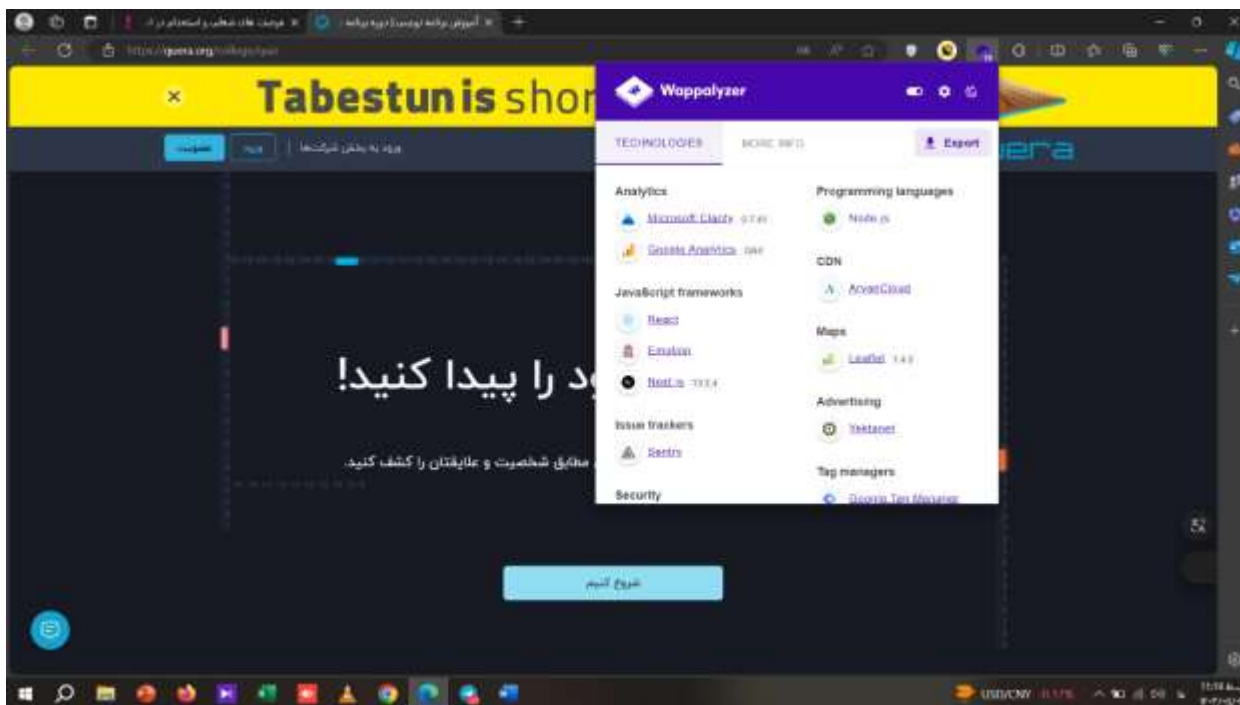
فرصت های شغلی و استخدام در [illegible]
آموزش برنامه نویسی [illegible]

https://quera.org/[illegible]

Tabestun is shor

Wappalyzer

TECHNOLOGIES
MORE INFO
Export

Analytics
Microsoft Clarity 0.7.49
Google Analytics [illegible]

JavaScript frameworks
React
Emotion
Next.js 13.3.4

Issue trackers
Sentry

Security

Programming languages
Node.js

CDN
ArvanCloud

Maps
Leaflet 1.4.0

Advertising
Yektanet

Tag managers
Google Tag Manager

ورود به بخش شرکت‌ها
ورود
عضویت

era

ود را پیدا کنید!

مطابق شخصیت و علایقتان را کشف کنید.

شروع کنیم

USD/CNY